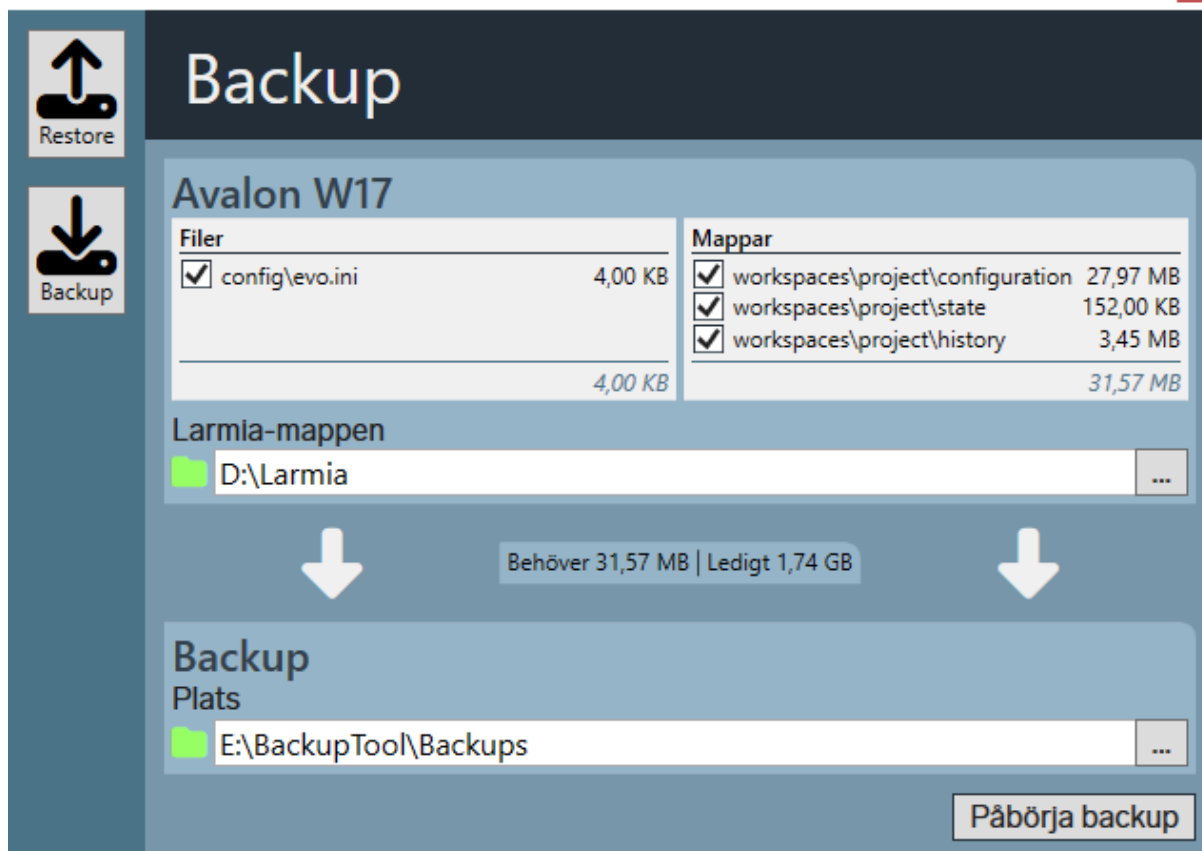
Restore

Backup

Backup

Avalon W17

Filer

config\evo.ini 4,00 KB

4,00 KB

Mappar

workspaces\project\configuration 27,97 MB
workspaces\project\state 152,00 KB
workspaces\project\history 3,45 MB

31,57 MB

Larmia-mappen

D:\Larmia ...

Behöver 31,57 MB | Ledigt 1,74 GB

Backup

Plats

E:\BackupTool\Backups ...

Påbörja backup